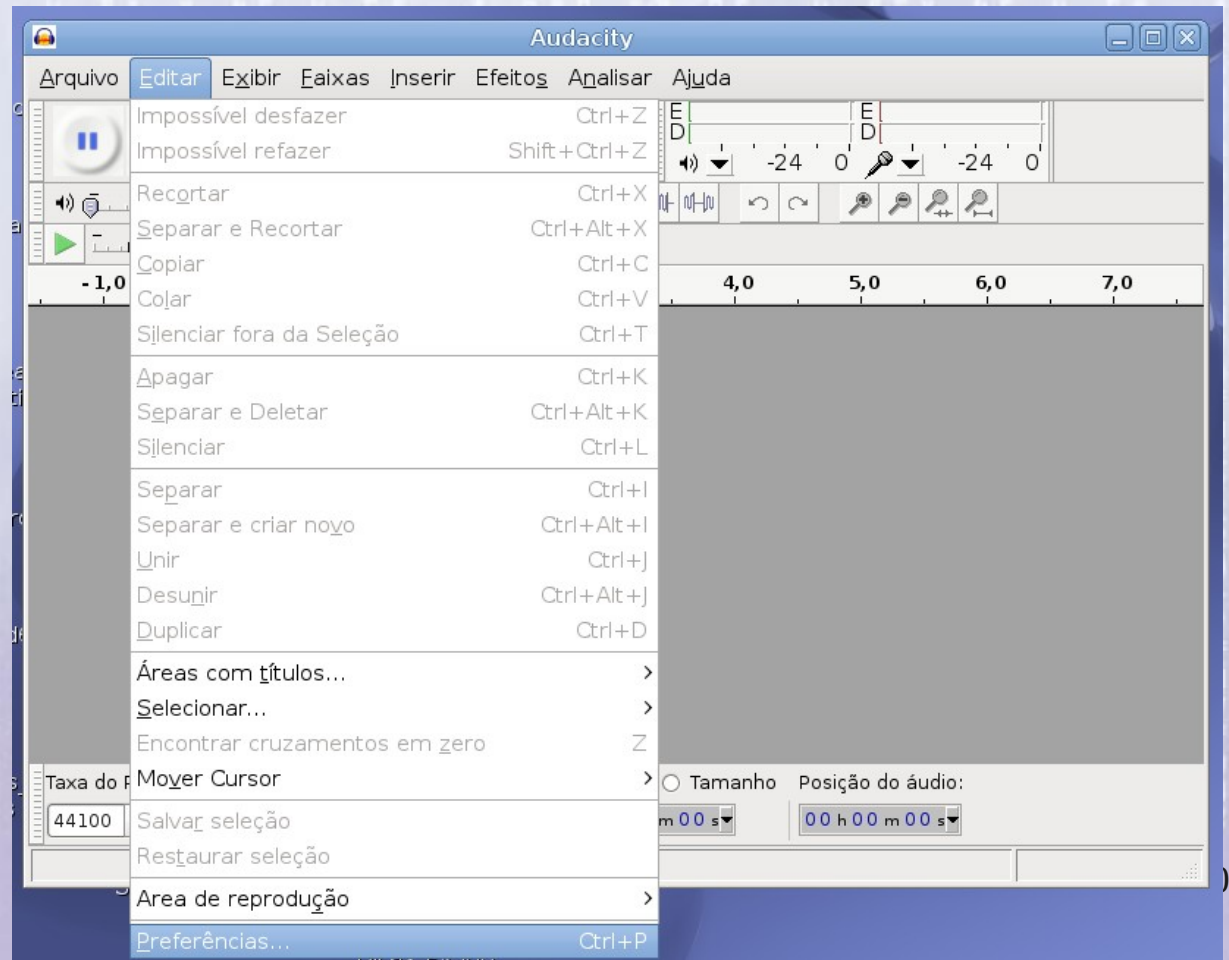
Audacity

Arquivo Editar Exibir Faixas Inserir Efeitos Analisar Ajuda

Impossível desfazer Ctrl+Z
Impossível refazer Shift+Ctrl+Z
Recortar Ctrl+X
Separar e Recortar Ctrl+Alt+X
Copiar Ctrl+C
Colar Ctrl+V
Silenciar fora da Seleção Ctrl+T
Apagar Ctrl+K
Separar e Deletar Ctrl+Alt+K
Silenciar Ctrl+L
Separar Ctrl+I
Separar e criar novo Ctrl+Alt+I
Unir Ctrl+J
Desunir Ctrl+Alt+J
Duplicar Ctrl+D
Áreas com títulos... >
Selecionar... >
Encontrar cruzamentos em zero Z
Mover Cursor >
Salvar seleção
Restaurar seleção
Area de reprodução >
Preferências... Ctrl+P

E
D
E
D
-24 0 -24 0

-1,0 4,0 5,0 6,0 7,0

Taxa do P
44100
Tamanho Posição do áudio:
m 00 s
00 h 00 m 00 s